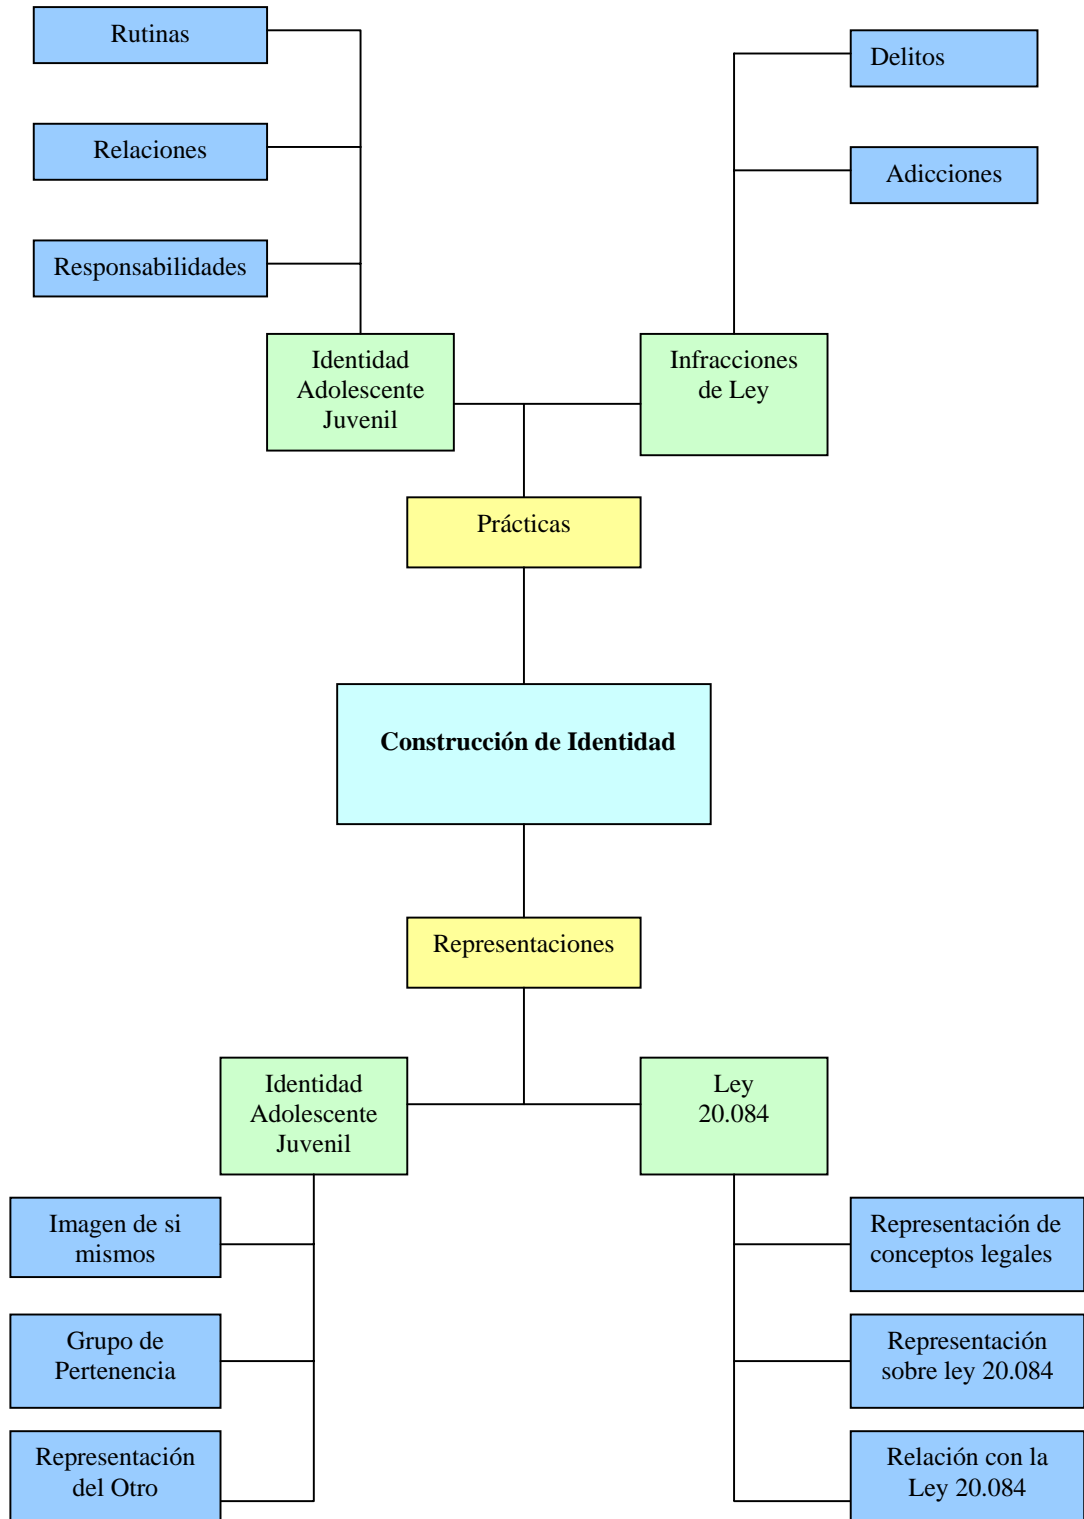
Rutinas

Relaciones

Responsabilidades

Delitos

Adicciones

Identidad Adolescente Juvenil

Infracciones de Ley

Prácticas

**Construcción de Identidad**

Representaciones

Identidad Adolescente Juvenil

Ley 20.084

Imagen de si mismos

Grupo de Pertenencia

Representación del Otro

Representación de conceptos legales

Representación sobre ley 20.084

Relación con la Ley 20.084